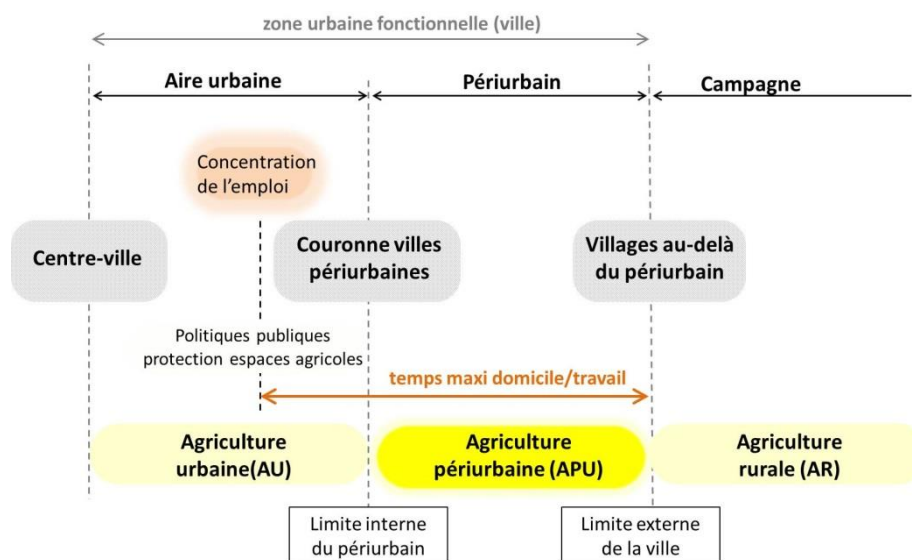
zone urbaine fonctionnelle (ville)

Aire urbaine

Périurbain

Campagne

Concentration de l'emploi

Centre-ville

Couronne villes périurbaines

Villages au-delà du périurbain

Politiques publiques protection espaces agricoles

temps maxi domicile/travail

Agriculture urbaine(AU)

Agriculture périurbaine (APU)

Agriculture rurale (AR)

Limite interne du périurbain

Limite externe de la ville